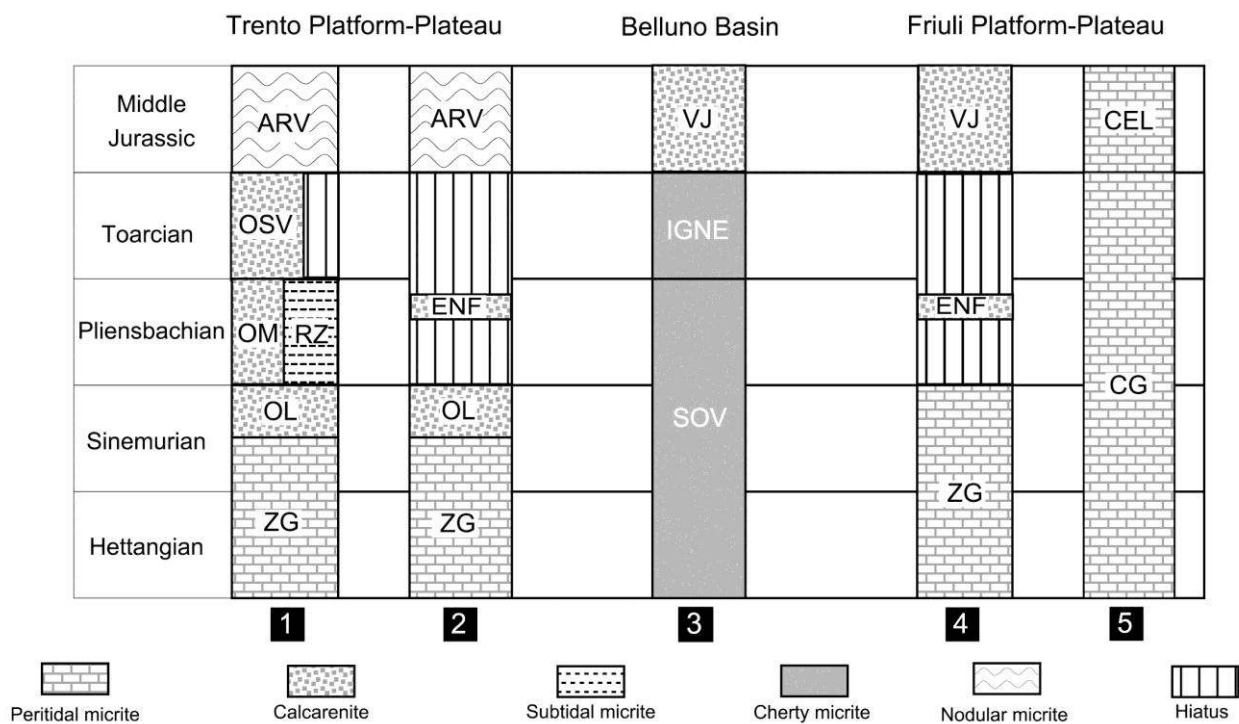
Trento Platform-Plateau Belluno Basin Friuli Platform-Plateau

| | 1 | | 2 | | 3 | | 4 | 5 |
|---|---|---|---|---|---|---|---|---|
| Middle Jurassic | ARV | | ARV | | VJ | | VJ | CEL |
| Toarcian | OSV | | | | IGNE | | | |
| Pliensbachian | OM RZ | | ENF | | | | ENF | |
| Sinemurian | OL | | OL | | SOV | | | CG |
| Hettangian | ZG | | ZG | | | | ZG | |

Peritidal micrite Calcarenite Subtidal micrite Cherty micrite Nodular micrite Hiatus